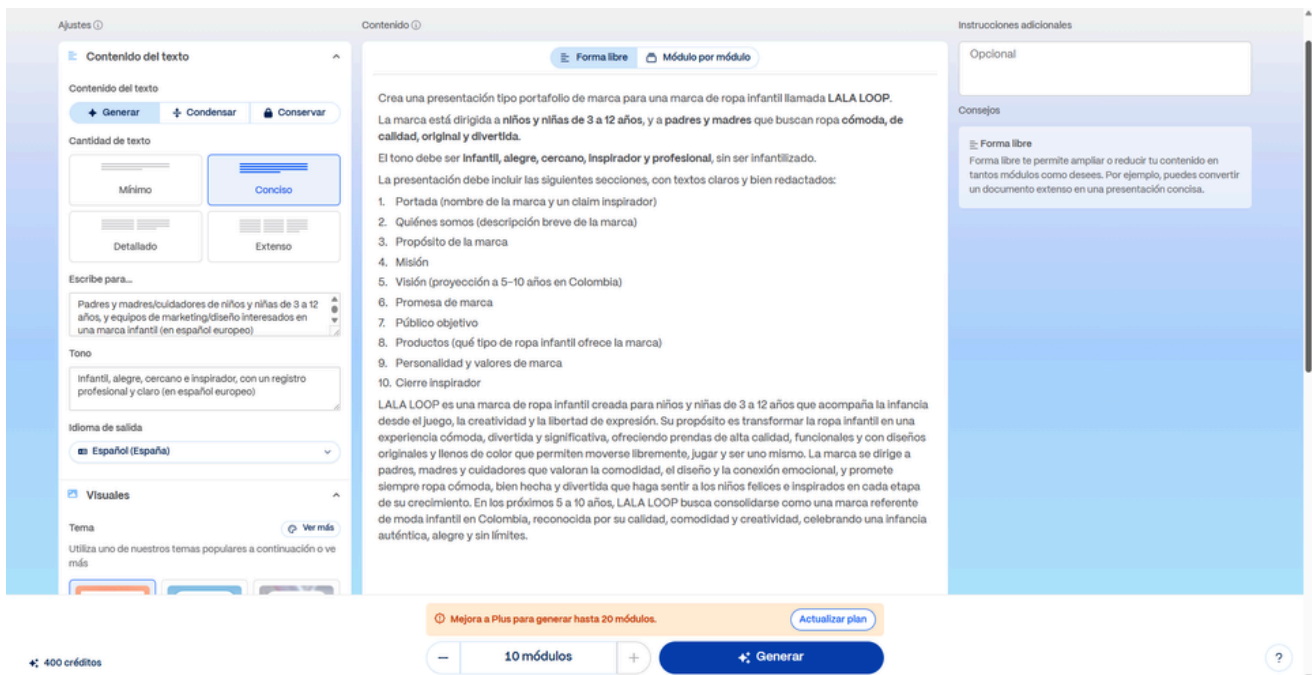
Ajustes ⓘ

Contenido del texto

Contenido del texto

Generar | Condensar | Conservar

Cantidad de texto

Mínimo | Conciso

Detallado | Extenso

Escribe para...

Padres y madres/cuidadores de niños y niñas de 3 a 12 años, y equipos de marketing/diseño interesados en una marca infantil (en español europeo)

Tono

Infantil, alegre, cercano e inspirador, con un registro profesional y claro (en español europeo)

Idioma de salida

Español (España)

Visuales

Tema

Ver más

Utiliza uno de nuestros temas populares a continuación o ve más

Contenido ⓘ

Forma libre | Módulo por módulo

Crea una presentación tipo portafolio de marca para una marca de ropa infantil llamada **LALA LOOP**.

La marca está dirigida a **niños y niñas de 3 a 12 años**, y a **padres y madres** que buscan ropa **cómoda, de calidad, original y divertida**.

El tono debe ser **infantil, alegre, cercano, inspirador y profesional**, sin ser infantilizado.

La presentación debe incluir las siguientes secciones, con textos claros y bien redactados:

1. Portada (nombre de la marca y un claim inspirador)
2. Quiénes somos (descripción breve de la marca)
3. Propósito de la marca
4. Misión
5. Visión (proyección a 5–10 años en Colombia)
6. Promesa de marca
7. Público objetivo
8. Productos (qué tipo de ropa infantil ofrece la marca)
9. Personalidad y valores de marca
10. Cierre inspirador

LALA LOOP es una marca de ropa infantil creada para niños y niñas de 3 a 12 años que acompaña la infancia desde el juego, la creatividad y la libertad de expresión. Su propósito es transformar la ropa infantil en una experiencia cómoda, divertida y significativa, ofreciendo prendas de alta calidad, funcionales y con diseños originales y llenos de color que permiten moverse libremente, jugar y ser uno mismo. La marca se dirige a padres, madres y cuidadores que valoran la comodidad, el diseño y la conexión emocional, y promete siempre ropa cómoda, bien hecha y divertida que haga sentir a los niños felices e inspirados en cada etapa de su crecimiento. En los próximos 5 a 10 años, LALA LOOP busca consolidarse como una marca referente de moda infantil en Colombia, reconocida por su calidad, comodidad y creatividad, celebrando una infancia auténtica, alegre y sin límites.

Instrucciones adicionales

Opcional

Consejos

Forma libre

Forma libre te permite ampliar o reducir tu contenido en tantos módulos como desees. Por ejemplo, puedes convertir un documento extenso en una presentación concisa.

ⓘ Mejora a Plus para generar hasta 20 módulos. Actualizar plan

400 créditos

— 10 módulos +

Generar

?